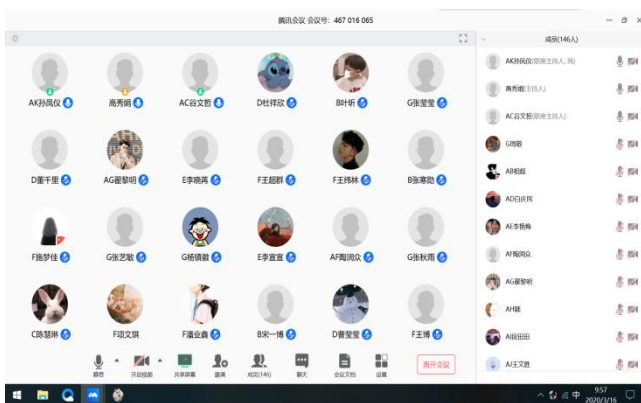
腾讯会议 会议号: 467 016 065

AK孙凤仪 高秀娟 AC谷文哲 D杜祥欣 B叶析 G张莹莹

D董千里 AG翟黎明 E李晓再 F王超群 F王炜林 B张寒勋

F施梦佳 G张艺敏 G杨镇徽 E李宜宣 AF陶润众 G张秋雨

C陈慧琳 F项文琪 F潘业鑫 B宋一博 D曹莹莹 F王博

静音 开启视频 共享屏幕 邀请 成员(146) 聊天 会议文档 设置 离开会议

成员(146人)

AK孙凤仪(联席主持人, 我)
高秀娟(主持人)
AC谷文哲(联席主持人)
G涛敬
AB栢栢
AD白庆民
AE李扬梅
AF陶润众
AG翟黎明
AH丽
AI田田田
AJ王文胜

9:57
2020/3/16